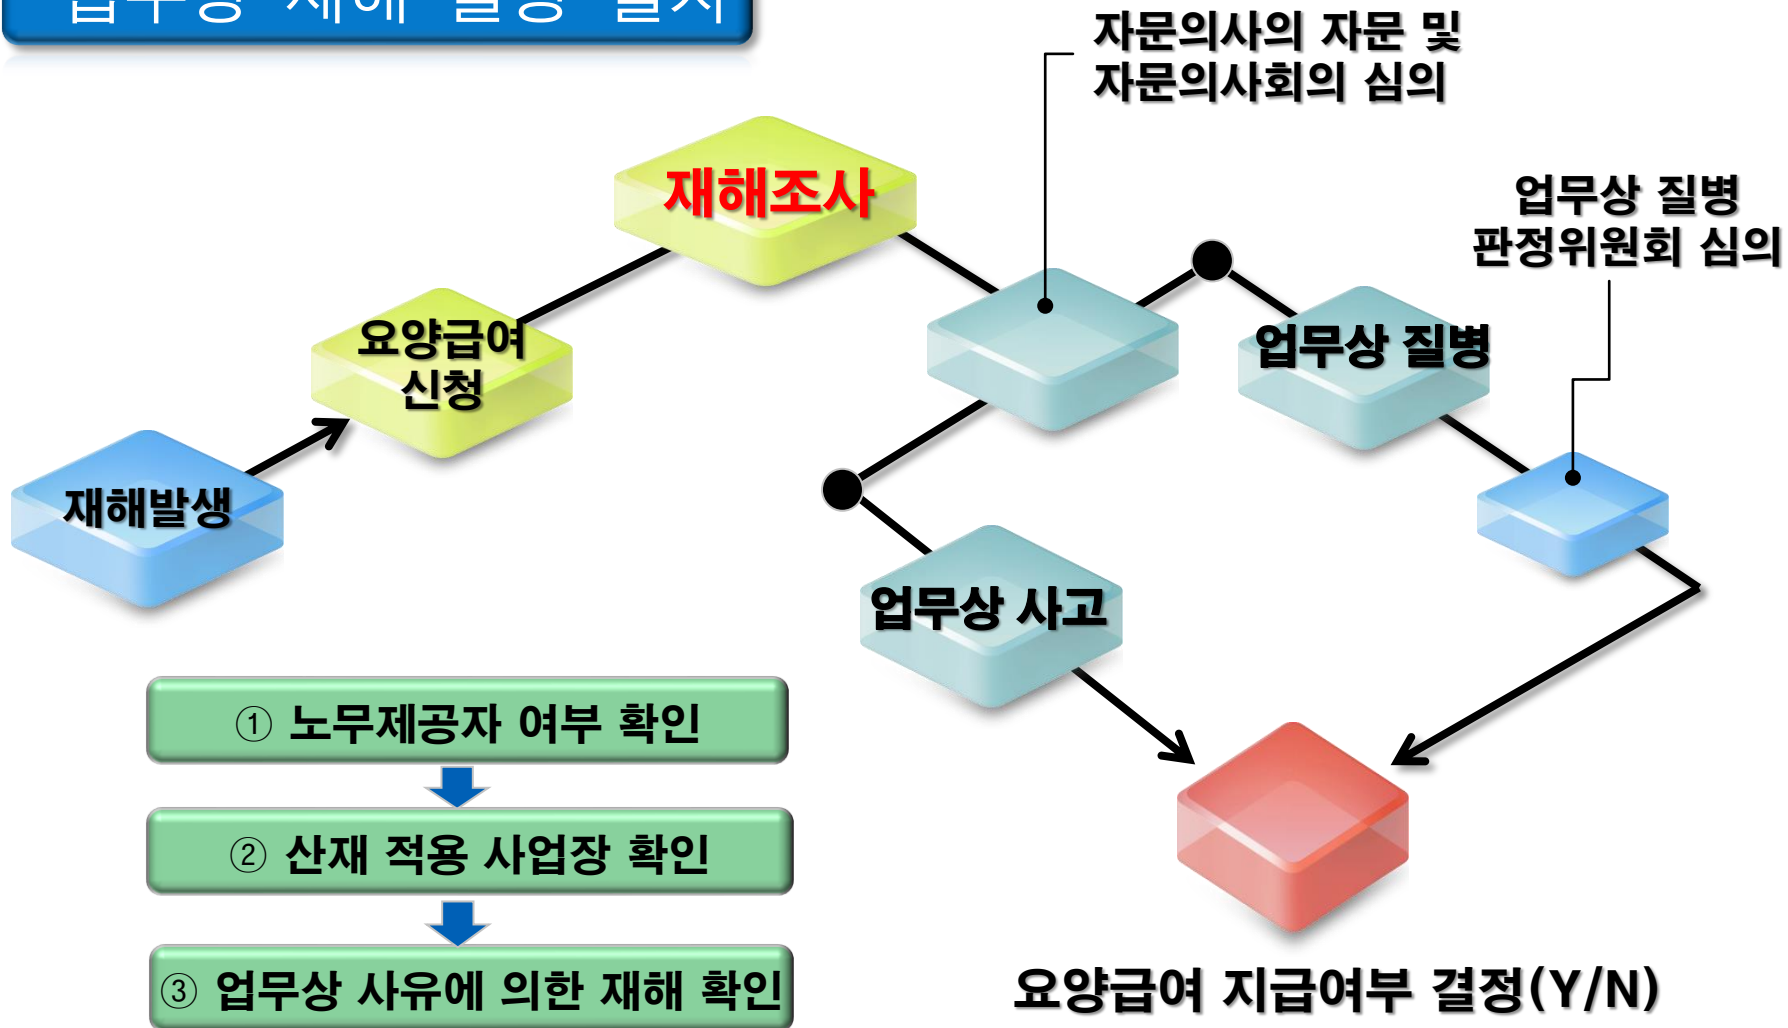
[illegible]

자문의사의 자문 및
자문의사회의 심의

재해조사

업무상 질병
판정위원회 심의

요양급여
신청

업무상 질병

재해발생

업무상 사고

① 노무제공자 여부 확인

② 산재 적용 사업장 확인

③ 업무상 사유에 의한 재해 확인

요양급여 지급여부 결정(Y/N)